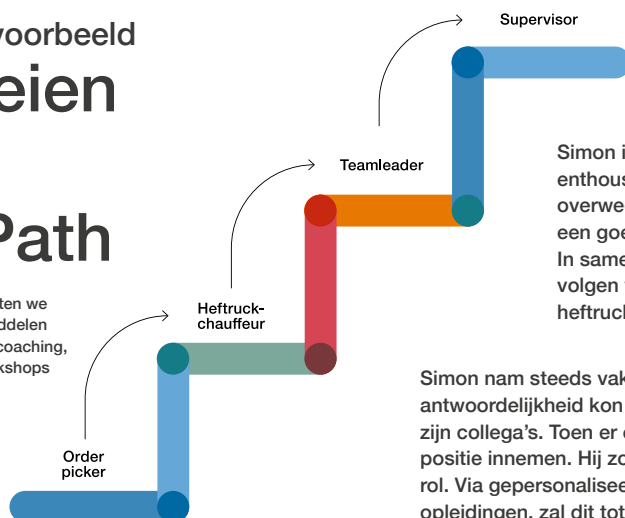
voorbeeld
eien

Path

ten we
ddelen
coaching,
kshops

Supervisor

Teamleader

Heftruck-chauffeur

Order picker

Simon i
enthous
overwe
een goe
In same
volgen
heftruck

Simon nam steeds vak
antwoordelijkheid kon
zijn collega's. Toen er
positie innemen. Hij zo
rol. Via gepersonaliseе
opleidingen, zal dit tot